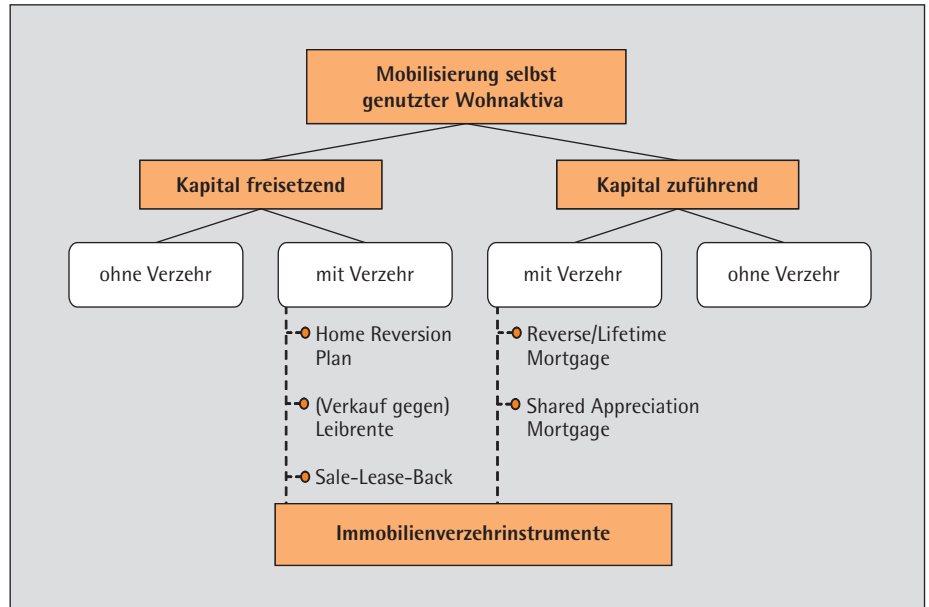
Mobilisierung selbst genutzter Wohnaktiva

Kapital freisetzend

Kapital zuführend

ohne Verzehr

mit Verzehr

mit Verzehr

ohne Verzehr

Home Reversion Plan

(Verkauf gegen) Leibrente

Sale-Lease-Back

Reverse/Lifetime Mortgage

Shared Appreciation Mortgage

Immobilienverzehrinstrumente